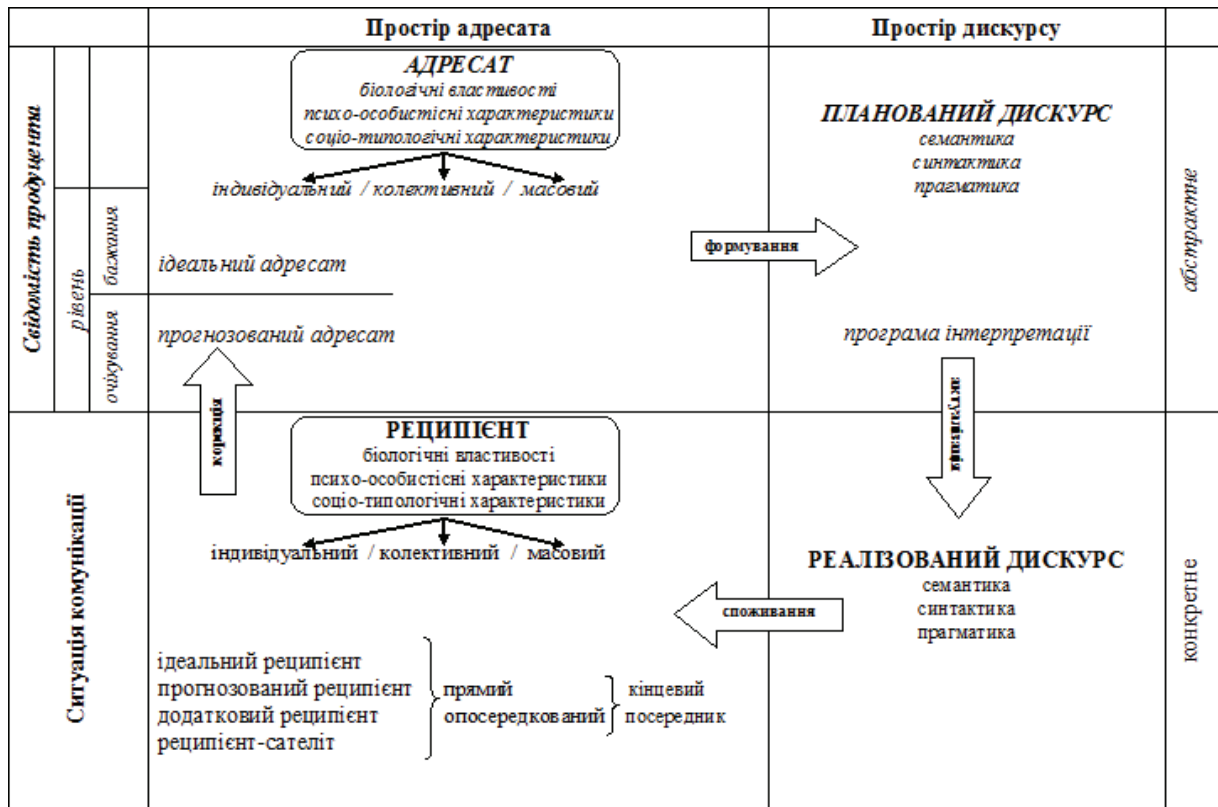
| | | | Простір адресата | Простір дискурсу | |
|---|---|---|---|---|---|
| Свідомість продуцента | рівень | бажання | АДРЕСАТ біологічні властивості психо-особистісні характеристики соціо-типологічні характеристики; індивідуальний / колективний / масовий; ідеальний адресат | ПЛАНОВАНИЙ ДИСКУРС семантика синтактика прагматика; формування | абстрактне |
| | | очікування | прогнозований адресат | програма інтерпретації | |
| Ситуація комунікації | | | корекція; РЕЦИПІЄНТ біологічні властивості психо-особистісні характеристики соціо-типологічні характеристики; індивідуальний / колективний / масовий; ідеальний реципієнт, прогнозований реципієнт, додатковий реципієнт, реципієнт-сателіт; прямий, опосередкований; кінцевий, посередник | інтерпретація; РЕАЛІЗОВАНИЙ ДИСКУРС семантика синтактика прагматика; споживання | конкретне |